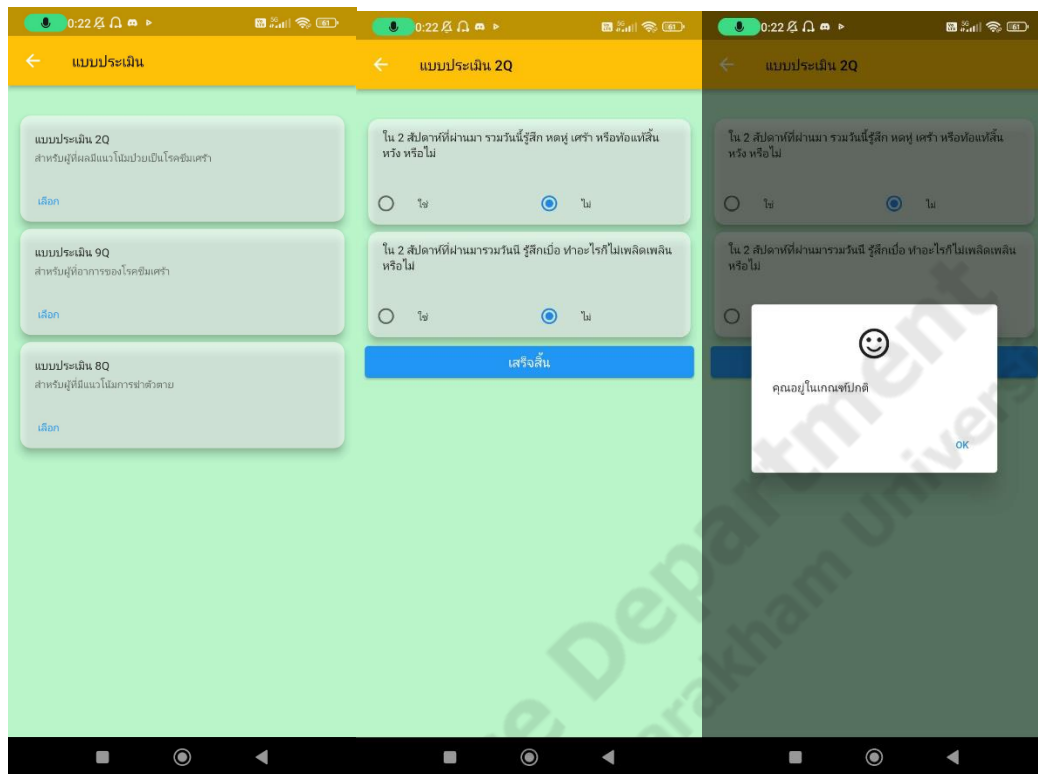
0:22

แบบประเมิน

แบบประเมิน 2Q
สำหรับผู้ที่ผลมีแนวโน้มป่วยเป็นโรคซึมเศร้า

เลือก

แบบประเมิน 9Q
สำหรับผู้ที่อาการของโรคซึมเศร้า

เลือก

แบบประเมิน 8Q
สำหรับผู้ที่มีแนวโน้มการฆ่าตัวตาย

เลือก

0:22

แบบประเมิน 2Q

ใน 2 สัปดาห์ที่ผ่านมา รวมวันนี้รู้สึก หดหู่ เศร้า หรือท้อแท้สิ้นหวัง หรือไม่

ใช่ ไม่

ใน 2 สัปดาห์ที่ผ่านมารวมวันนี รู้สึกเบื่อ ทำอะไรก็ไม่เพลิดเพลิน หรือไม่

ใช่ ไม่

เสร็จสิ้น

0:22

แบบประเมิน 2Q

ใน 2 สัปดาห์ที่ผ่านมา รวมวันนี้รู้สึก หดหู่ เศร้า หรือท้อแท้สิ้นหวัง หรือไม่

ใช่ ไม่

ใน 2 สัปดาห์ที่ผ่านมารวมวันนี รู้สึกเบื่อ ทำอะไรก็ไม่เพลิดเพลิน หรือไม่

คุณอยู่ในเกณฑ์ปกติ

OK

Department
Mahasarakham University